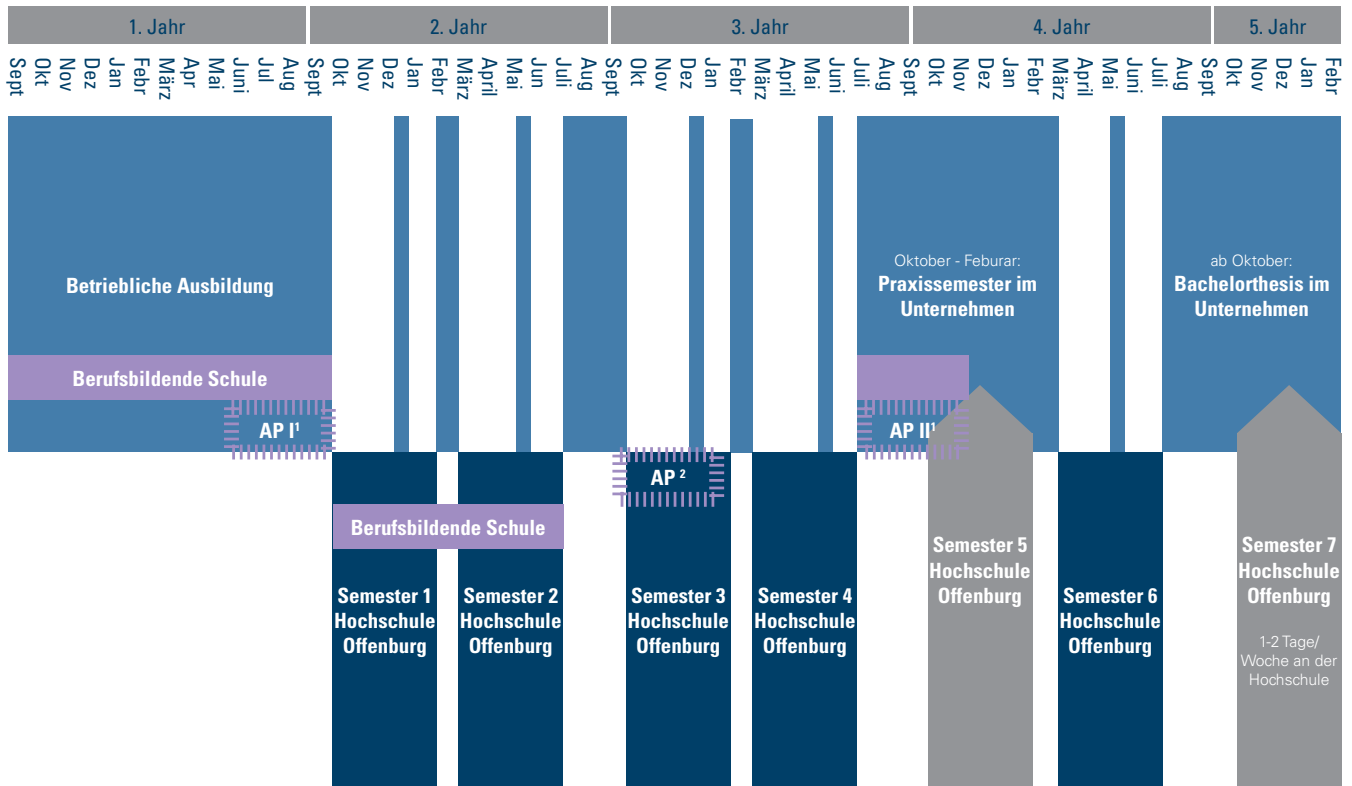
1. Jahr
2. Jahr
3. Jahr
4. Jahr
5. Jahr

Sept Okt Nov Dez Jan Febr März Apr Mai Juni Jul Aug Sept Okt Nov Dez Jan Febr März April Mai Jun Juli Aug Sept Okt Nov Dez Jan Febr März April Mai Juni Juli Aug Sept Okt Nov Dez Jan Febr März April Mai Juni Juli Aug Sept Okt Nov Dez Jan Febr

Betriebliche Ausbildung

Berufsbildende Schule

AP I$^1$

Oktober - Feburar:
Praxissemester im Unternehmen

ab Oktober:
Bachelorthesis im Unternehmen

AP II$^1$

AP $^2$

Berufsbildende Schule

Semester 1 Hochschule Offenburg

Semester 2 Hochschule Offenburg

Semester 3 Hochschule Offenburg

Semester 4 Hochschule Offenburg

Semester 5 Hochschule Offenburg

Semester 6 Hochschule Offenburg

Semester 7 Hochschule Offenburg

1-2 Tage/ Woche an der Hochschule